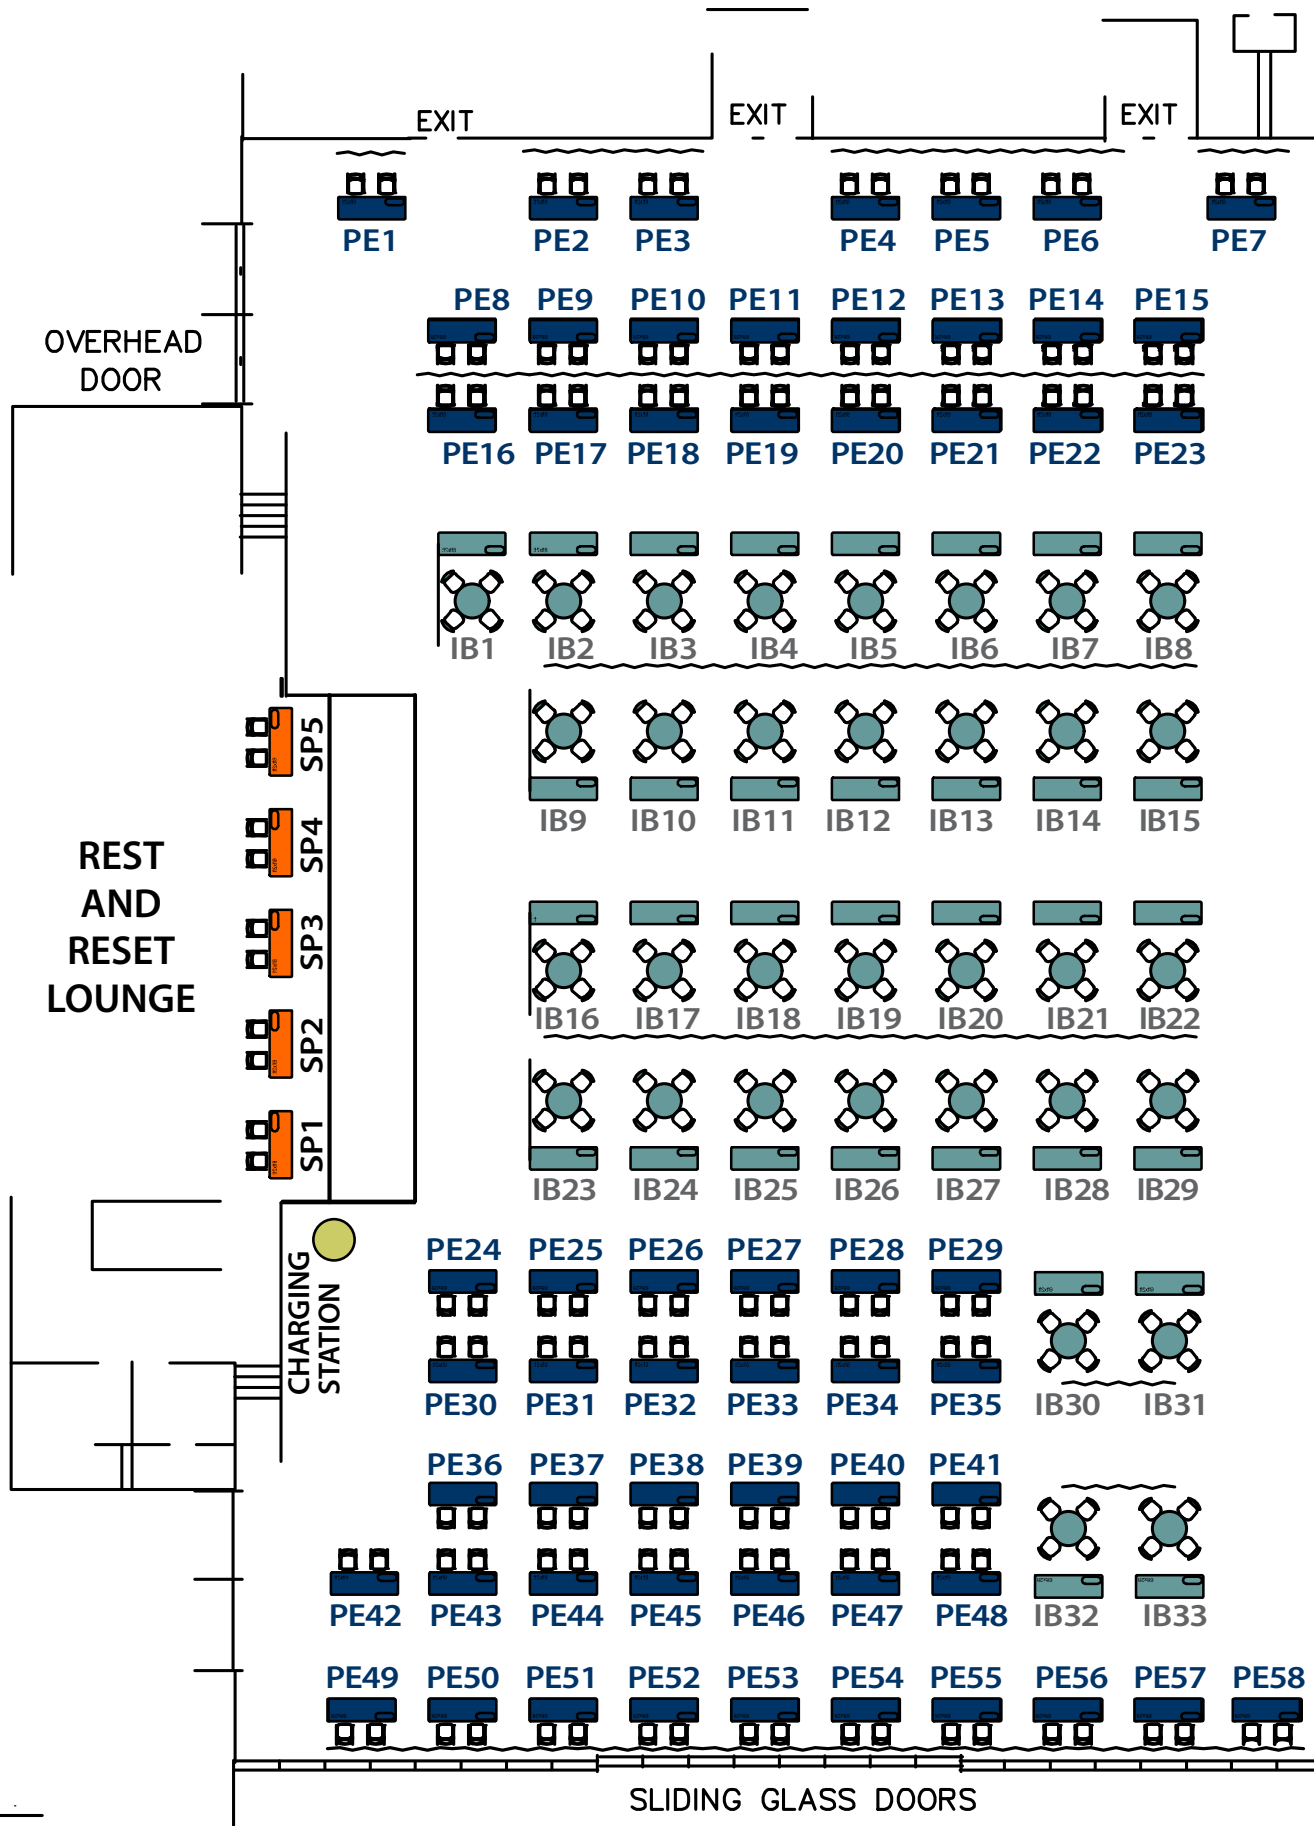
EXIT EXIT EXIT

PE1 PE2 PE3 PE4 PE5 PE6 PE7

OVERHEAD DOOR

PE8 PE9 PE10 PE11 PE12 PE13 PE14 PE15

PE16 PE17 PE18 PE19 PE20 PE21 PE22 PE23

IB1 IB2 IB3 IB4 IB5 IB6 IB7 IB8

IB9 IB10 IB11 IB12 IB13 IB14 IB15

REST AND RESET LOUNGE

SP5 SP4 SP3 SP2 SP1

IB16 IB17 IB18 IB19 IB20 IB21 IB22

IB23 IB24 IB25 IB26 IB27 IB28 IB29

CHARGING STATION

PE24 PE25 PE26 PE27 PE28 PE29

PE30 PE31 PE32 PE33 PE34 PE35 IB30 IB31

PE36 PE37 PE38 PE39 PE40 PE41

PE42 PE43 PE44 PE45 PE46 PE47 PE48 IB32 IB33

PE49 PE50 PE51 PE52 PE53 PE54 PE55 PE56 PE57 PE58

SLIDING GLASS DOORS